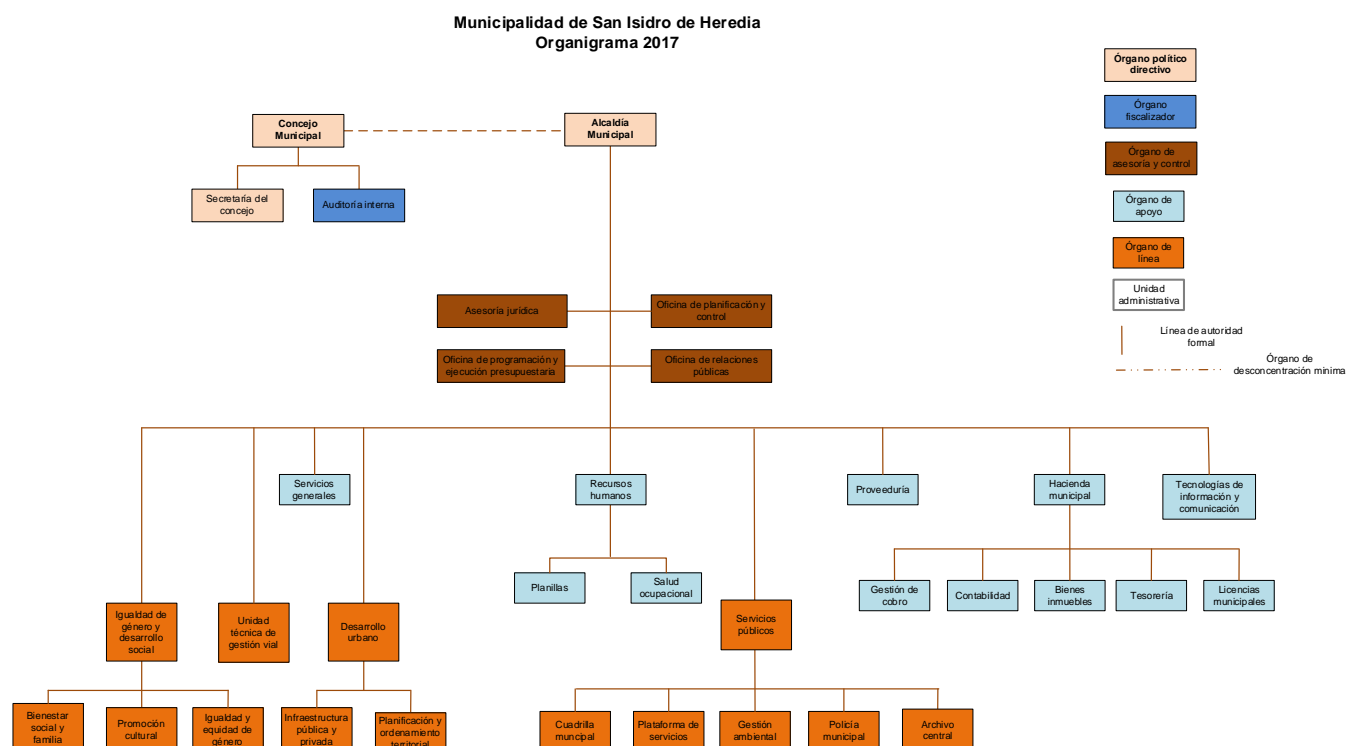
Municipalidad de San Isidro de Heredia
Organigrama 2017

Órgano político directivo

Órgano fiscalizador

Órgano de asesoría y control

Órgano de apoyo

Órgano de línea

Unidad administrativa

Línea de autoridad formal

Órgano de desconcentración mínima

Concejo Municipal

Alcaldía Municipal

Secretaría del concejo

Auditoría interna

Asesoría jurídica

Oficina de planificación y control

Oficina de programación y ejecución presupuestaria

Oficina de relaciones públicas

Servicios generales

Recursos humanos

Proveeduría

Hacienda municipal

Tecnologías de información y comunicación

Planillas

Salud ocupacional

Gestión de cobro

Contabilidad

Bienes inmuebles

Tesorería

Licencias municipales

Igualdad de género y desarrollo social

Unidad técnica de gestión vial

Desarrollo urbano

Servicios públicos

Bienestar social y familia

Promoción cultural

Igualdad y equidad de género

Infraestructura pública y privada

Planificación y ordenamiento territorial

Cuadrilla muncipal

Plataforma de servicios

Gestión ambiental

Policía municipal

Archivo central